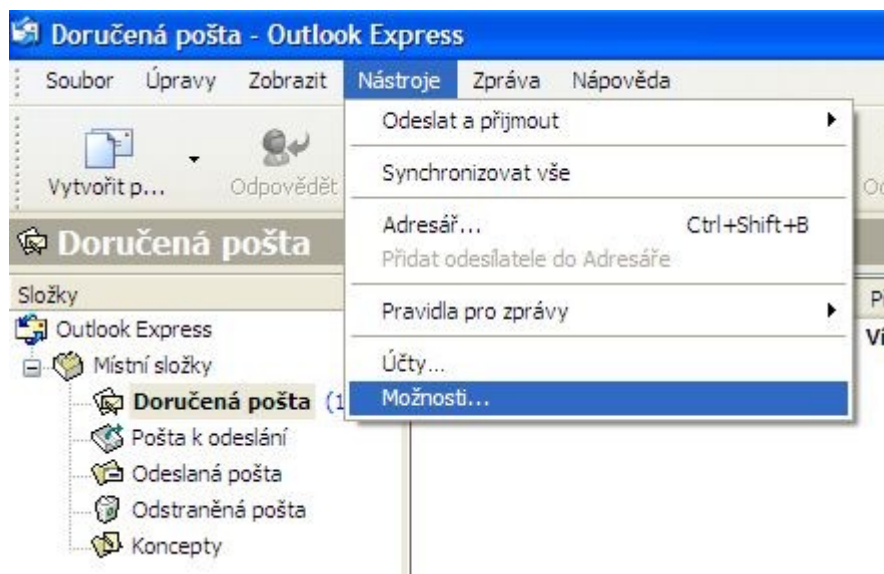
Doručená pošta - Outlook Express

Soubor Úpravy Zobrazit Nástroje Zpráva Nápověda

Vytvořit p... Odpovědět

Odeslat a přijmout

Synchronizovat vše

Adresář... Ctrl+Shift+B

Přidat odesílatele do Adresáře

Pravidla pro zprávy

Účty...

Možnosti...

Doručená pošta

Složky

Outlook Express

Místní složky

Doručená pošta (1

Pošta k odeslání

Odeslaná pošta

Odstraněná pošta

Koncepty

Od

P

Vi